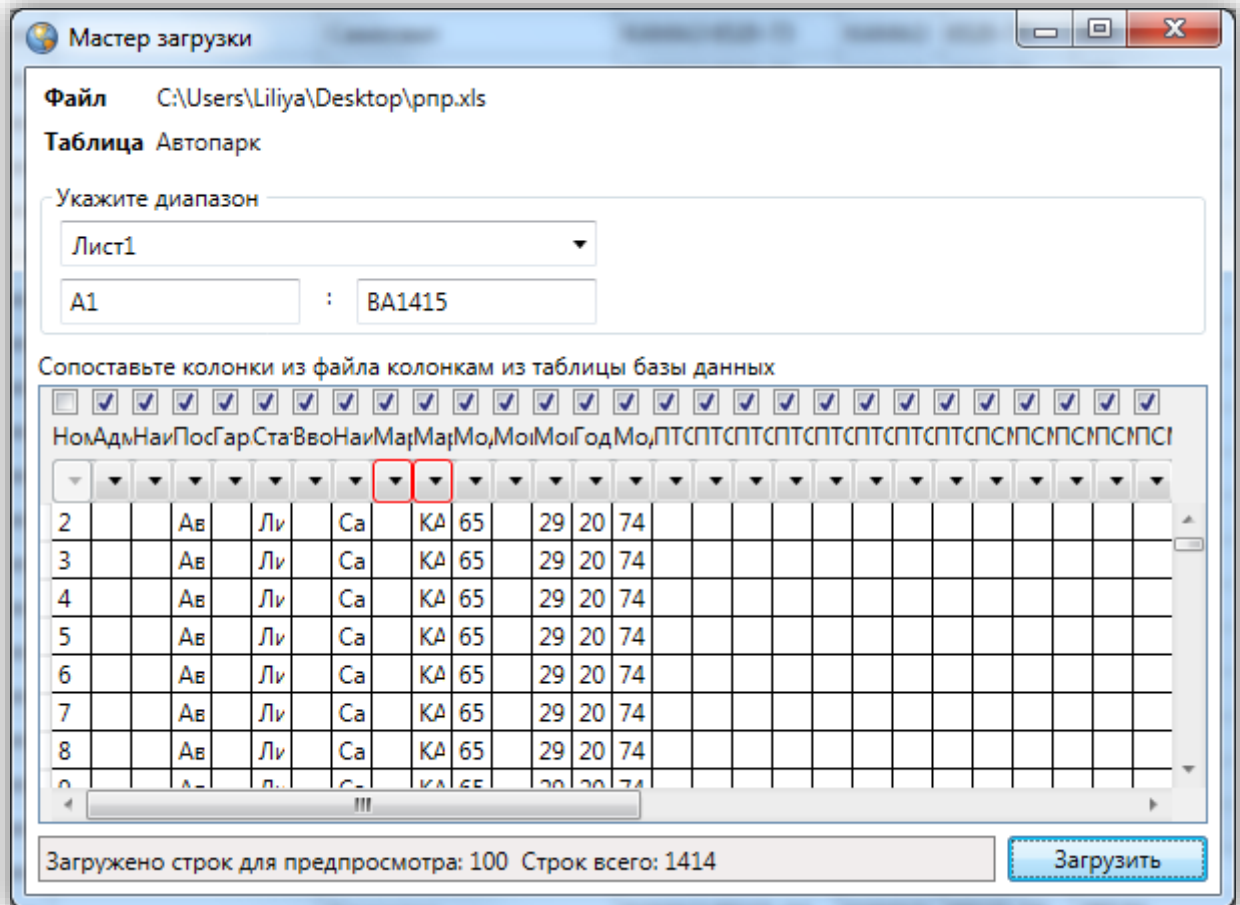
Мастер загрузки

Файл C:\Users\Liliya\Desktop\pnp.xls

Таблица Автопарк

Укажите диапазон

Лист1

A1 : BA1415

Сопоставьте колонки из файла колонкам из таблицы базы данных

| Но | Ад | На | Пос | Гар | Ста | Вво | На | Ма | Ма | Мо | Мо | Мо | Год | Мо | ПТ | ПТ | ПТ | ПТ | ПТ | ПТ | ПТ | ПТ | ПС | ПС | ПС | ПС | ПС |
|---|---|---|---|---|---|---|---|---|---|---|---|---|---|---|---|---|---|---|---|---|---|---|---|---|---|---|---|
| 2 | | | Ав | | Ли | | Са | | КА | 65 | | 29 | 20 | 74 | | | | | | | | | | | | | |
| 3 | | | Ав | | Ли | | Са | | КА | 65 | | 29 | 20 | 74 | | | | | | | | | | | | | |
| 4 | | | Ав | | Ли | | Са | | КА | 65 | | 29 | 20 | 74 | | | | | | | | | | | | | |
| 5 | | | Ав | | Ли | | Са | | КА | 65 | | 29 | 20 | 74 | | | | | | | | | | | | | |
| 6 | | | Ав | | Ли | | Са | | КА | 65 | | 29 | 20 | 74 | | | | | | | | | | | | | |
| 7 | | | Ав | | Ли | | Са | | КА | 65 | | 29 | 20 | 74 | | | | | | | | | | | | | |
| 8 | | | Ав | | Ли | | Са | | КА | 65 | | 29 | 20 | 74 | | | | | | | | | | | | | |

Загружено строк для предпросмотра: 100 Строк всего: 1414

Загрузить